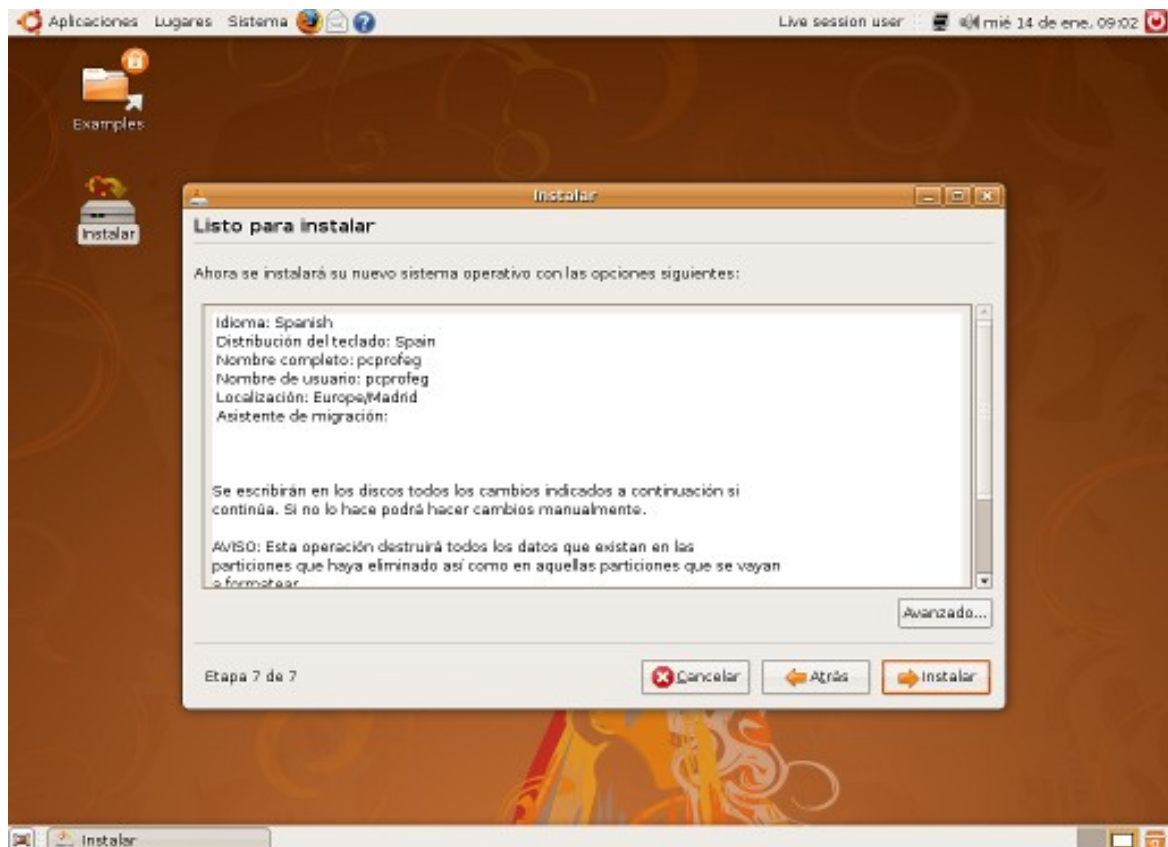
Aplicaciones Lugares Sistema

Live session user mié 14 de ene, 09:02

Examples

Instalar

Instalar

Listo para instalar

Ahora se instalará su nuevo sistema operativo con las opciones siguientes:

Idioma: Spanish
Distribución del teclado: Spain
Nombre completo: pcprofeg
Nombre de usuario: pcprofeg
Localización: Europe/Madrid
Asistente de migración:

Se escribirán en los discos todos los cambios indicados a continuación si continúa. Si no lo hace podrá hacer cambios manualmente.

AVISO: Esta operación destruirá todos los datos que existan en las particiones que haya eliminado así como en aquellas particiones que se vayan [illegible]

Avanzado...

Etapa 7 de 7

Cancelar

Atrás

Instalar

Instalar